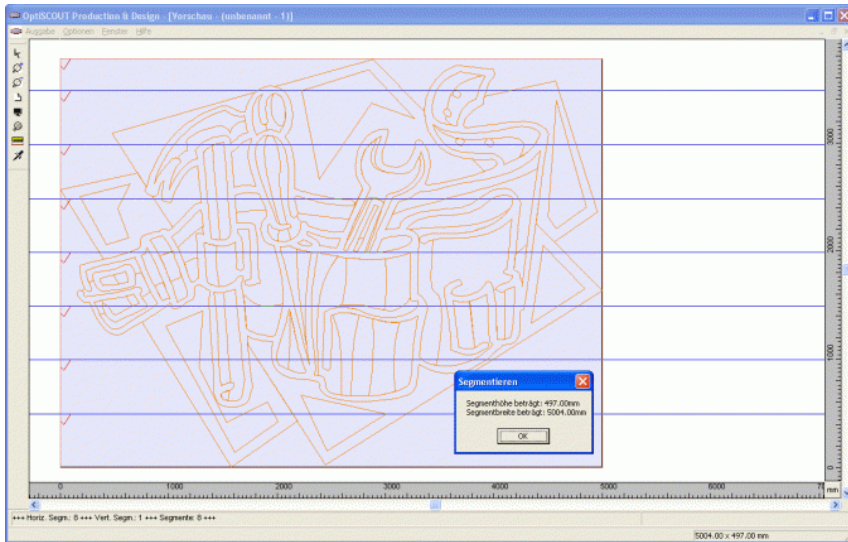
OptiSCOUT Production & Design - [Vorschau - (unbenannt - 1)]

Ausgabe Optionen Fenster Hilfe

Segmentieren

Segmenthöhe beträgt: 497.00mm
Segmentbreite beträgt: 5004.00mm

OK

0 1000 2000 3000 4000 5000 6000 7 mm

3000 2000 1000 0

+++ Horiz. Segm.: 8 +++ Vert. Segm.: 1 +++ Segmente: 8 +++

5004.00 x 497.00 mm